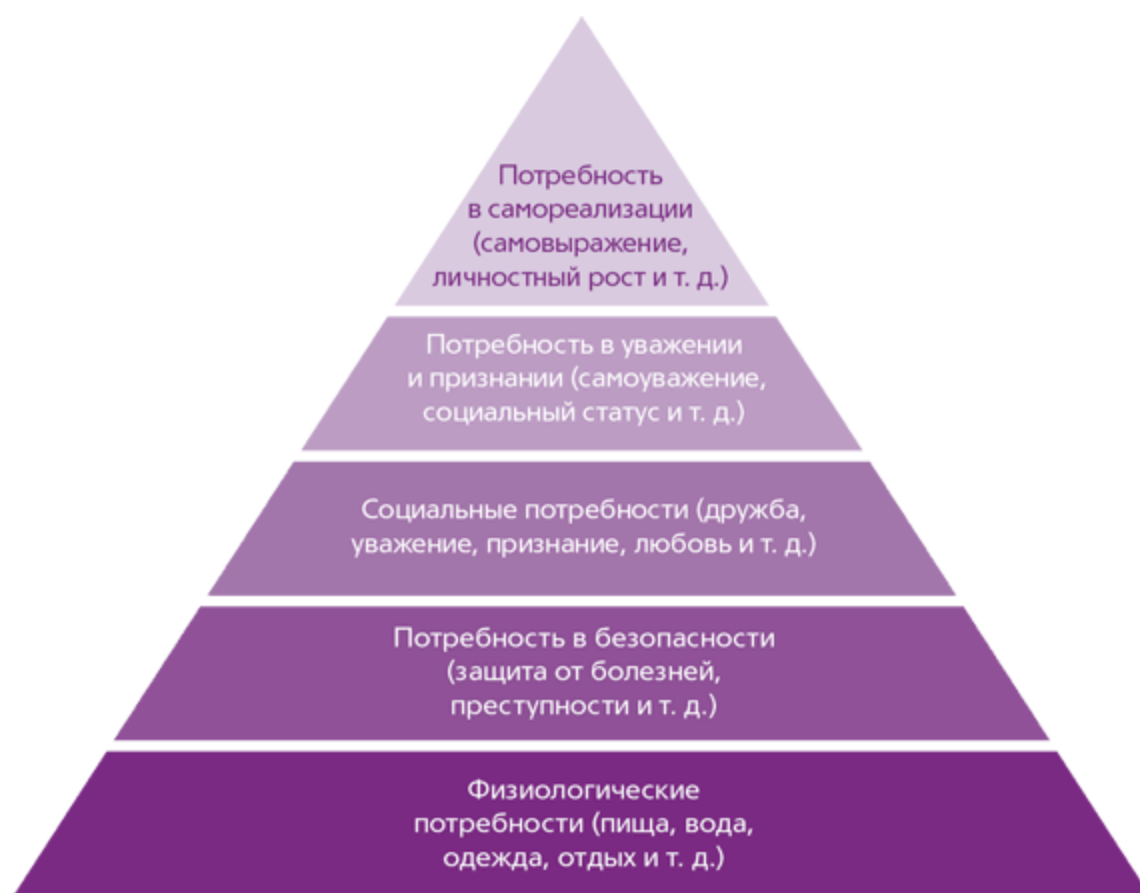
Потребность в самореализации (самовыражение, личностный рост и т. д.)

Потребность в уважении и признании (самоуважение, социальный статус и т. д.)

Социальные потребности (дружба, уважение, признание, любовь и т. д.)

Потребность в безопасности (защита от болезней, преступности и т. д.)

Физиологические потребности (пища, вода, одежда, отдых и т. д.)